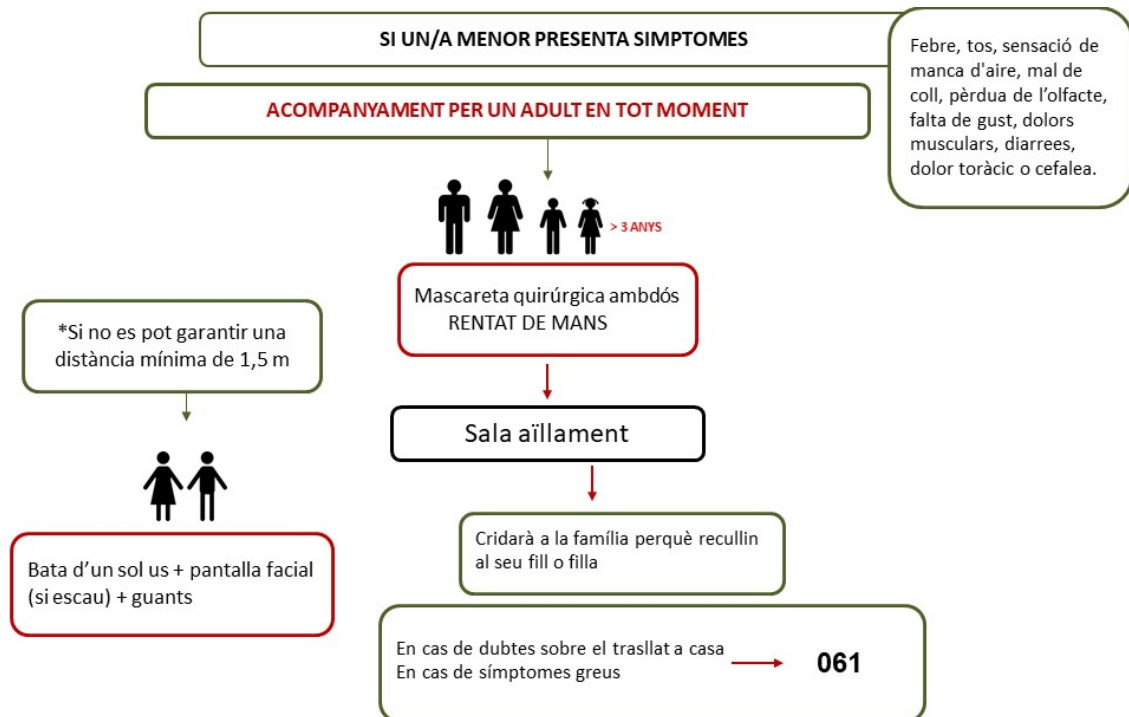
SI UN/A MENOR PRESENTA SIMPTOMES

Febre, tos, sensació de manca d'aire, mal de coll, pèrdua de l'olfacte, falta de gust, dolors musculars, diarrees, dolor toràcic o cefalea.

ACOMPANYAMENT PER UN ADULT EN TOT MOMENT

> 3 ANYS

Mascareta quirúrgica ambdós
RENTAT DE MANS

*Si no es pot garantir una distància mínima de 1,5 m

Sala aïllament

Bata d'un sol us + pantalla facial (si escau) + guants

Cridarà a la família perquè recullin al seu fill o filla

En cas de dubtes sobre el trasllat a casa
En cas de símptomes greus

061